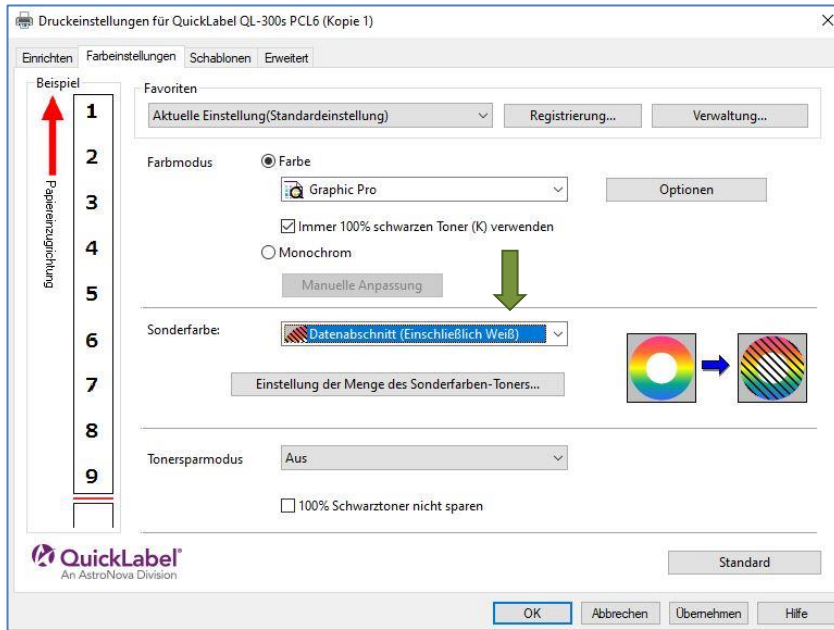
Druckeinstellungen für QuickLabel QL-300s PCL6 (Kopie 1)

Einrichten Farbeinstellungen Schablonen Erweitert

Beispiel

1
2
3
4
5
6
7
8
9

Papiereinzugrichtung

Favoriten

Aktuelle Einstellung(Standardeinstellung)

Registrierung...

Verwaltung...

Farbmodus

Farbe

Graphic Pro

Optionen

Immer 100% schwarzen Toner (K) verwenden

Monochrom

Manuelle Anpassung

Sonderfarbe:

Datenabschnitt (Einschließlich Weiß)

Einstellung der Menge des Sonderfarben-Toners...

Tonersparmodus

Aus

100% Schwarztoner nicht sparen

QuickLabel
An AstroNova Division

Standard

OK Abbrechen Übernehmen Hilfe